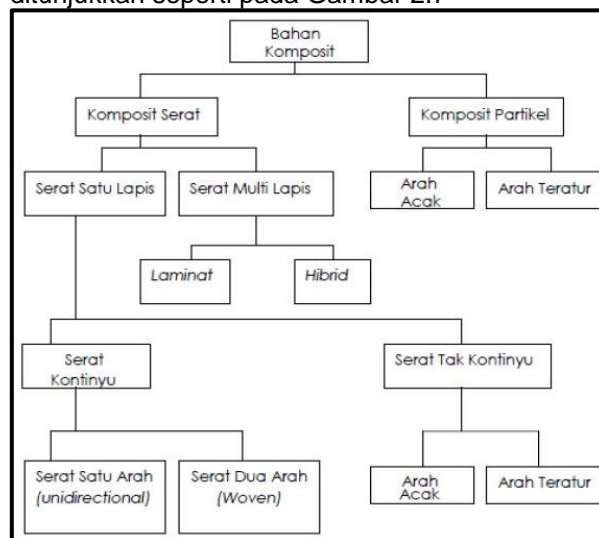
ditunjukkan seperti pada Gambar 2.7

Bahan Komposit

Komposit Serat

Komposit Partikel

Serat Satu Lapis

Serat Multi Lapis

Arah Acak

Arah Teratur

*Laminat*

*Hibrid*

Serat Kontinyu

Serat Tak Kontinyu

Serat Satu Arah *(unidirectional)*

Serat Dua Arah *(Woven)*

Arah Acak

Arah Teratur